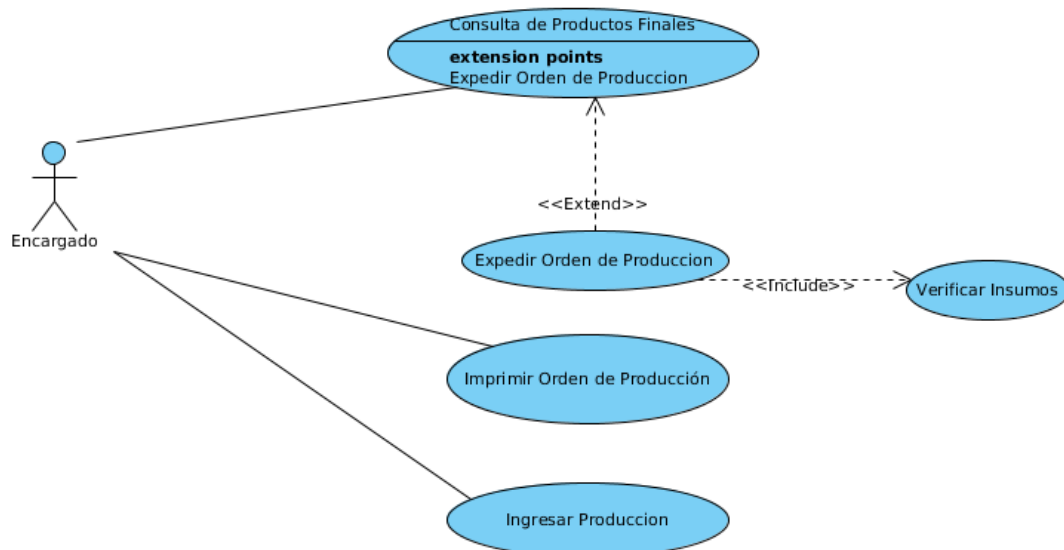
Consulta de Productos Finales

extension points
Expedir Orden de Produccion

Encargado

<<Extend>>

Expedir Orden de Produccion

<<Include>>

Verificar Insumos

Imprimir Orden de Producción

Ingresar Produccion